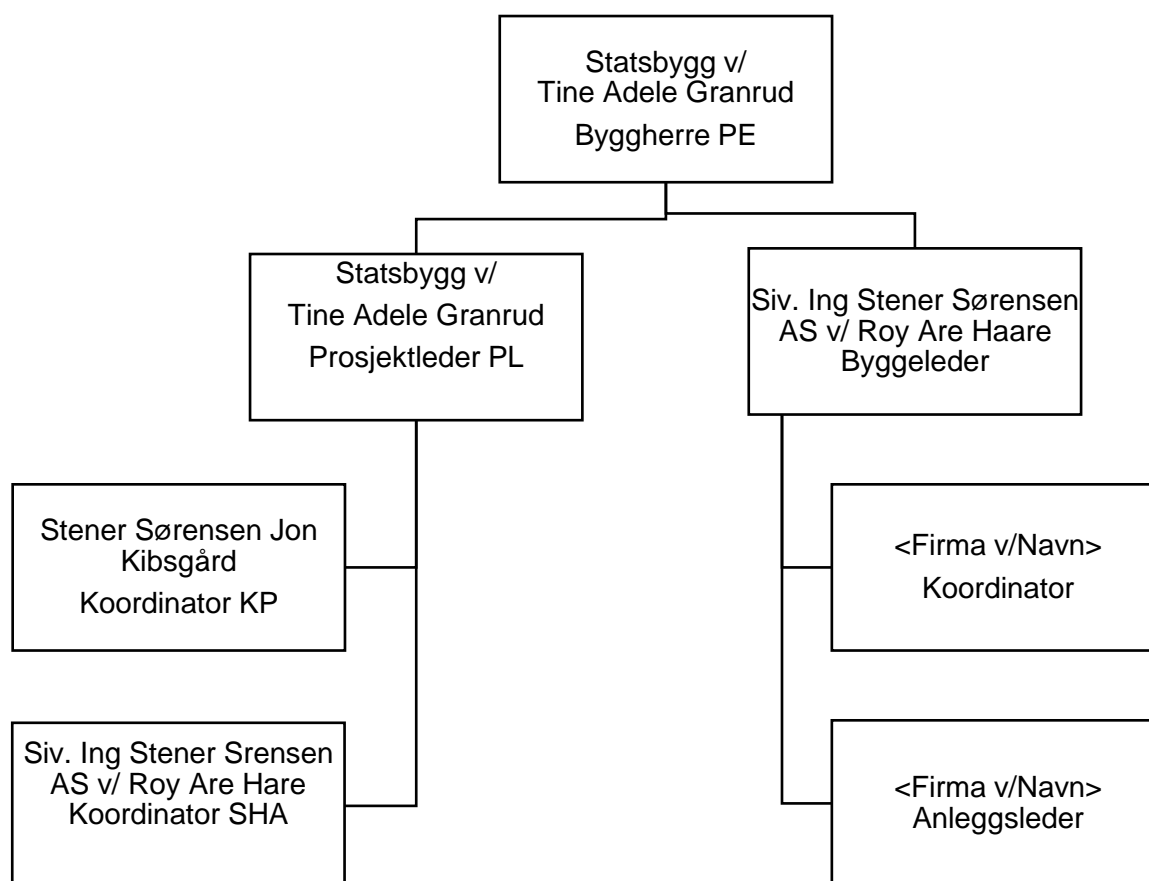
Statsbygg v/
Tine Adele Granrud
Byggherre PE

Statsbygg v/
Tine Adele Granrud
Prosjektleder PL

Siv. Ing Stener Sørensen AS v/ Roy Are Haare
Byggeleder

Stener Sørensen Jon Kibsgård
Koordinator KP

Siv. Ing Stener Srensen AS v/ Roy Are Hare
Koordinator SHA

<Firma v/Navn>
Koordinator

<Firma v/Navn>
Anleggsleder